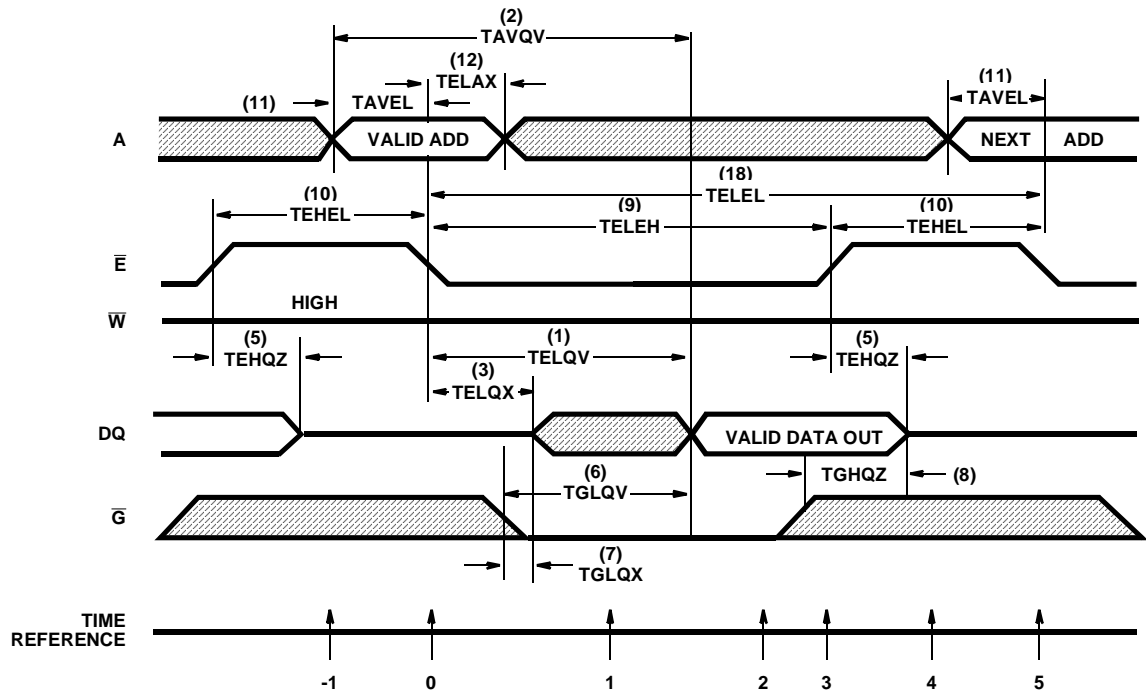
(2)
TAVQV

(12)
TELAX

(11)
TAVEL

(11)
TAVEL

A

VALID ADD

NEXT ADD

(18)
TELEL

(10)
TEHEL

(9)
TELEH

(10)
TEHEL

$\overline{E}$

HIGH

$\overline{W}$

(5)
TEHQZ

(1)
TELQV

(5)
TEHQZ

(3)
TELQX

DQ

VALID DATA OUT

(6)
TGLQV

TGHQZ

(8)

$\overline{G}$

(7)
TGLQX

TIME
REFERENCE

-1
0
1
2
3
4
5